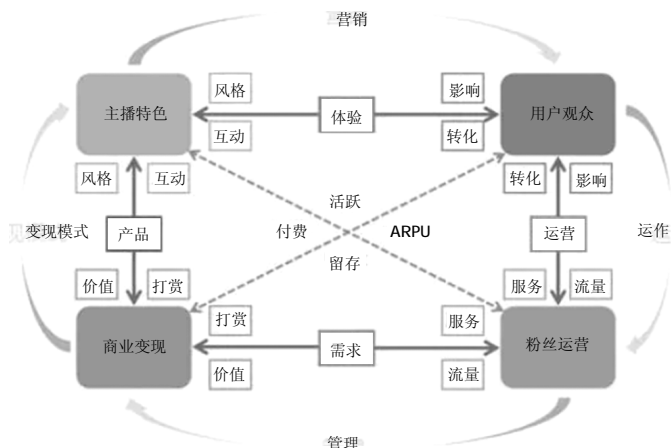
营销

风格

影响

主播特色

体验

用户观众

互动

转化

风格

互动

转化

影响

活跃

变现模式

产品

付费

ARPU

运营

运作

留存

价值

打赏

服务

流量

打赏

服务

商业变现

需求

粉丝运营

价值

流量

管理